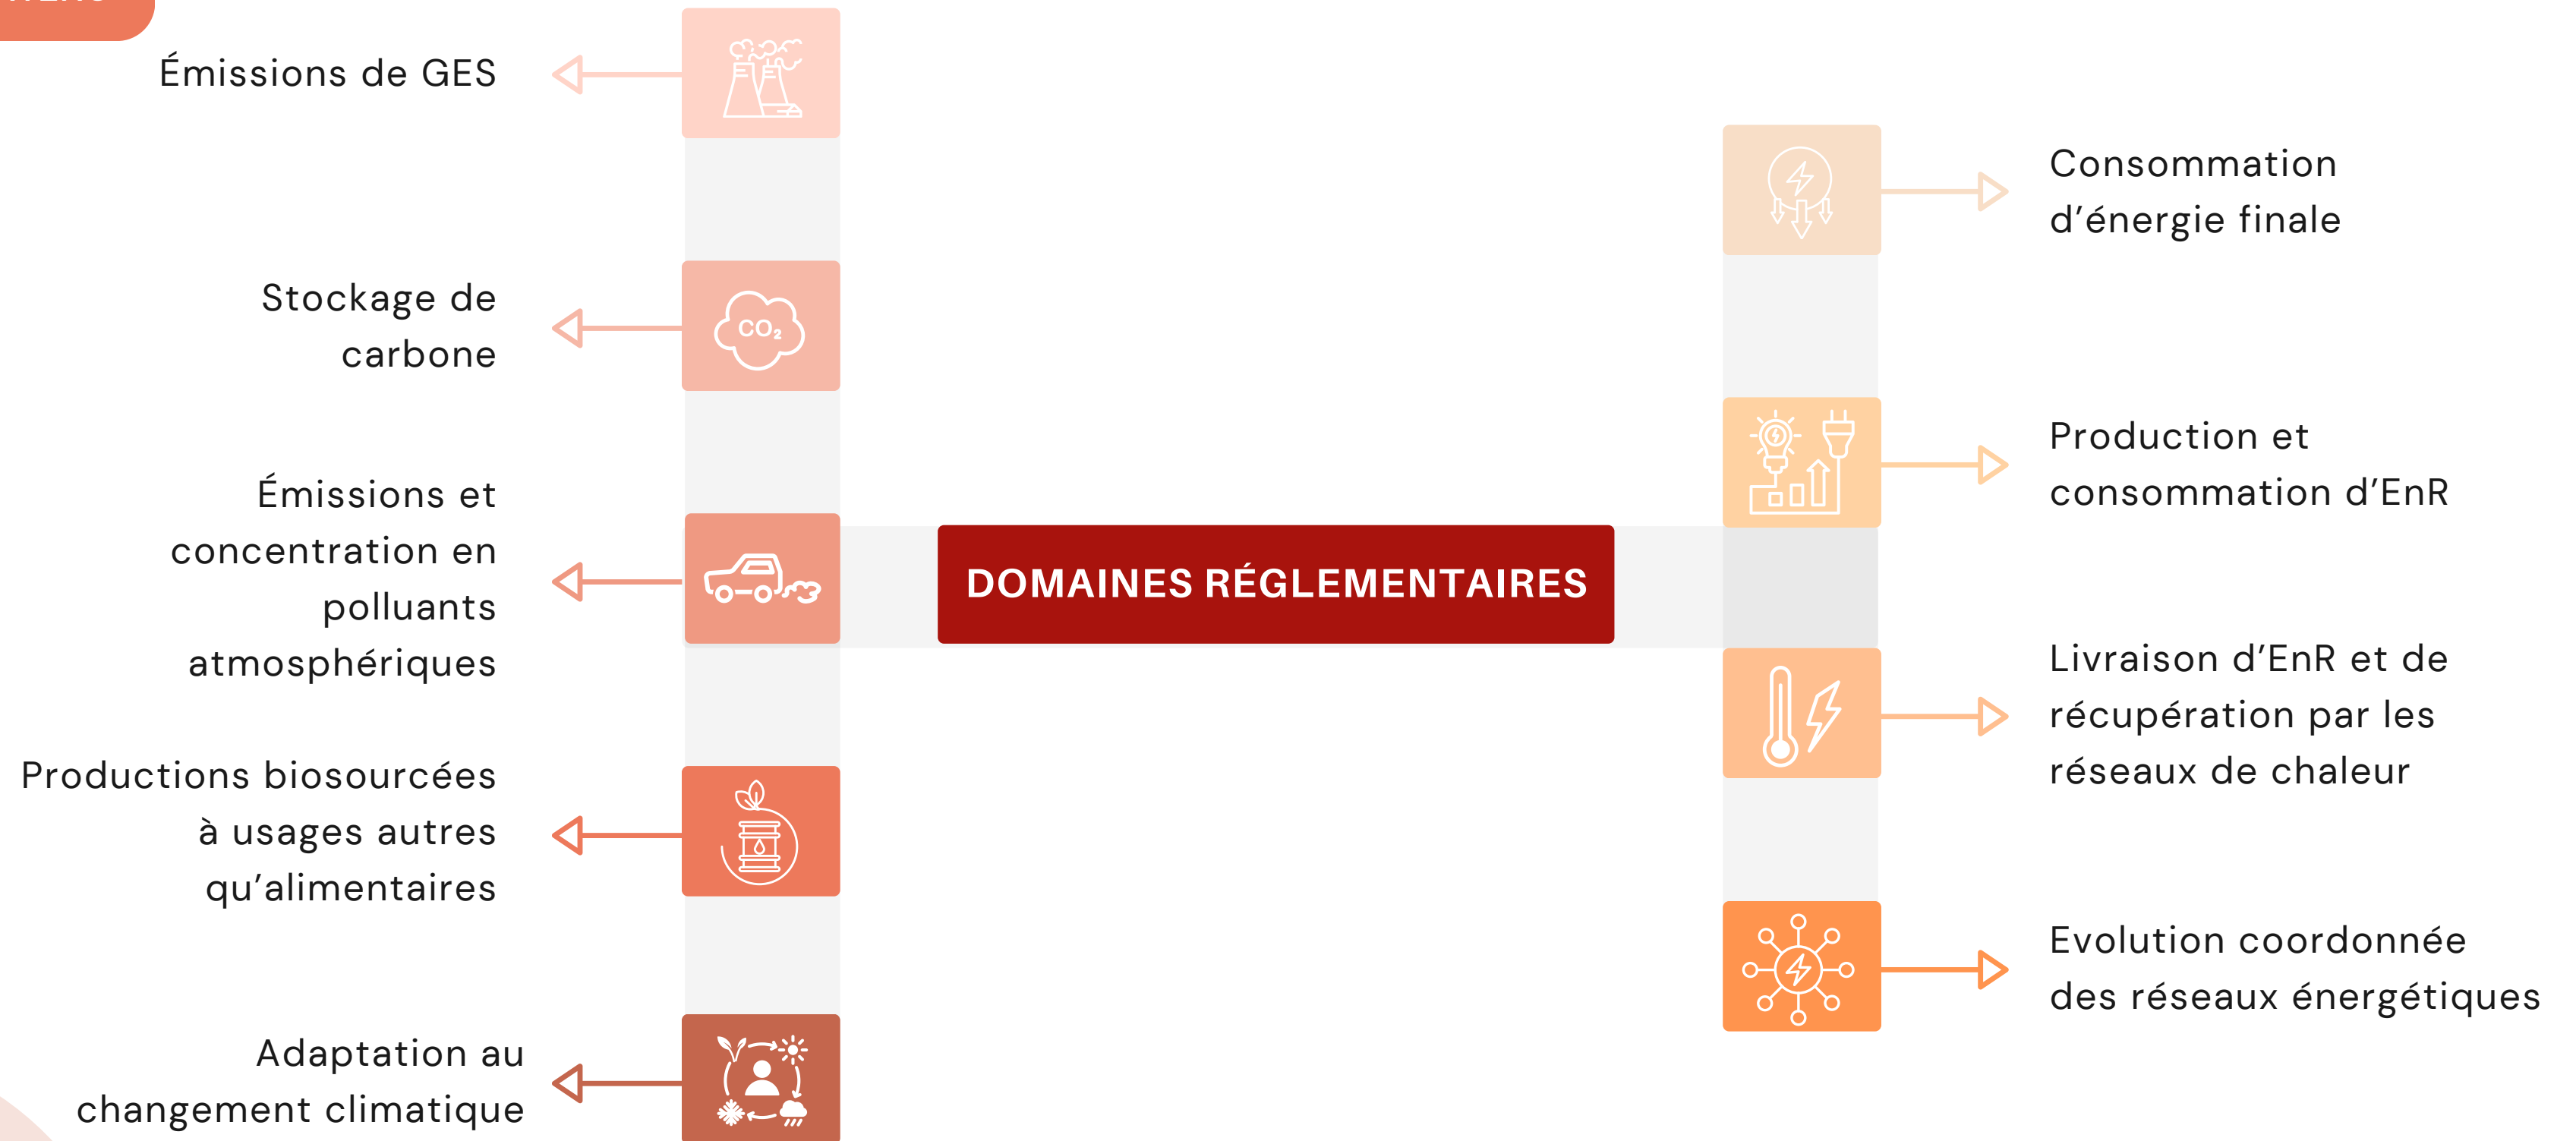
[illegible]

Émissions de GES

Stockage de carbone

Émissions et concentration en polluants atmosphériques

Productions biosourcées à usages autres qu'alimentaires

Adaptation au changement climatique

$CO_2$

DOMAINES RÉGLEMENTAIRES

Consommation d'énergie finale

Production et consommation d'EnR

Livraison d'EnR et de récupération par les réseaux de chaleur

Evolution coordonnée des réseaux énergétiques